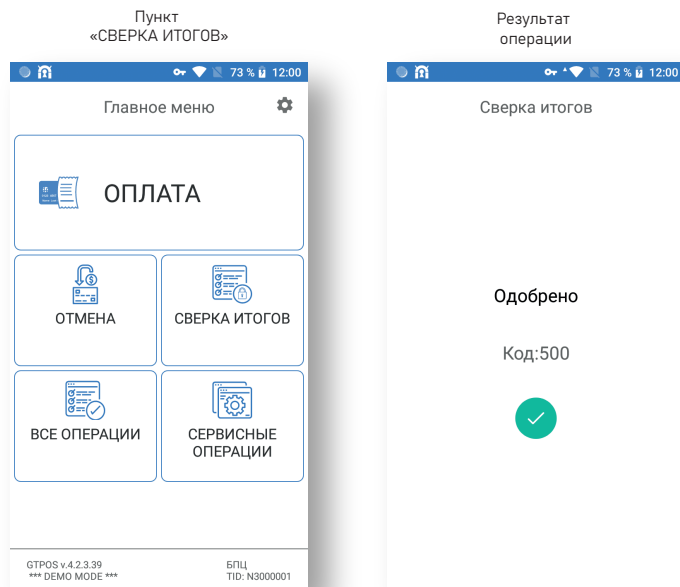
Пункт «СВЕРКА ИТОГОВ»

73 % 12:00

Главное меню

ОПЛАТА

ОТМЕНА

СВЕРКА ИТОГОВ

ВСЕ ОПЕРАЦИИ

СЕРВИСНЫЕ ОПЕРАЦИИ

GTPOS v.4.2.3.39
*** DEMO MODE ***

БПЦ
TID: N3000001

Результат операции

73 % 12:00

Сверка итогов

Одобрено

Код:500